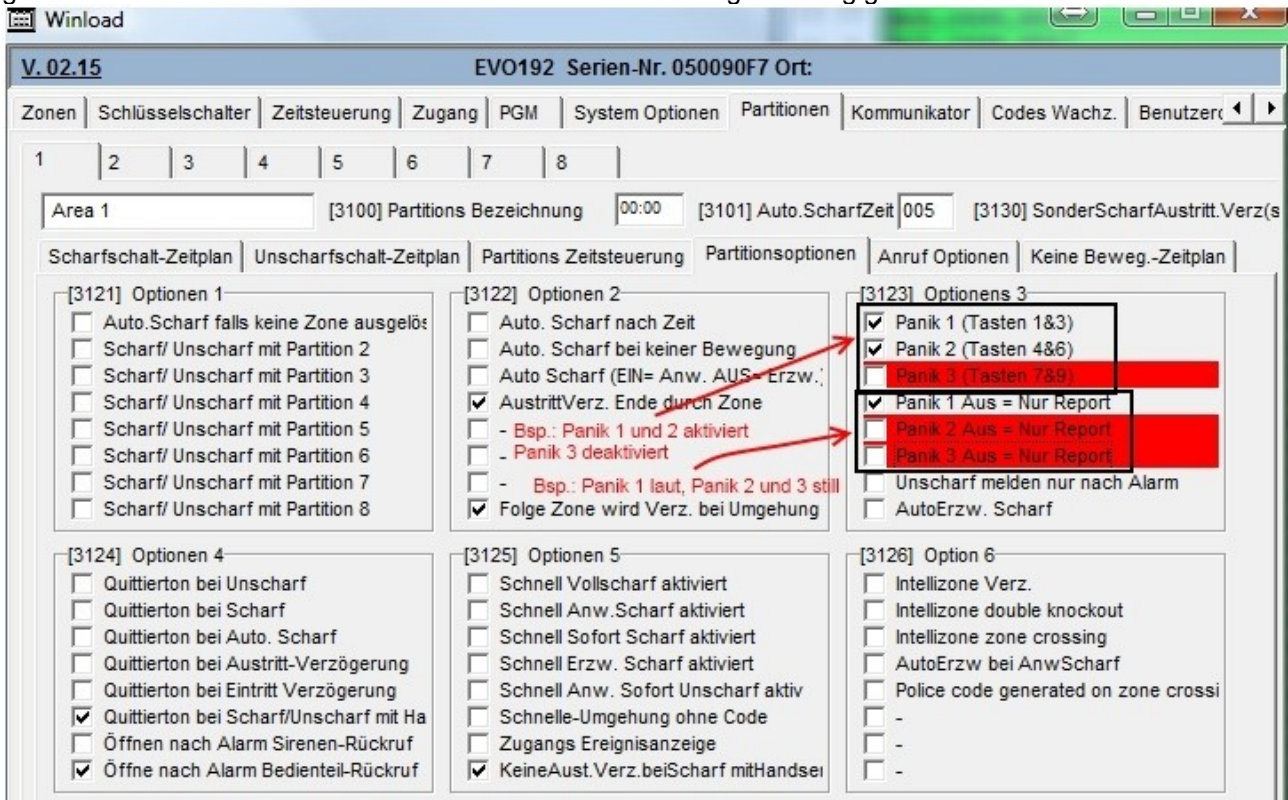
Winload

V. 02.15

EVO192 Serien-Nr. 050090F7 Ort:

Zonen | Schlüsselschalter | Zeitsteuerung | Zugang | PGM | System Optionen | Partitionen | Kommunikator | Codes Wachz. | Benutzer

1 | 2 | 3 | 4 | 5 | 6 | 7 | 8

Area 1 [3100] Partitions Bezeichnung 00:00 [3101] Auto.ScharfZeit 005 [3130] SonderScharfAustritt.Verz(s

Scharfschalt-Zeitplan | Unscharfschalt-Zeitplan | Partitions Zeitsteuerung | Partitionsoptionen | Anruf Optionen | Keine Beweg.-Zeitplan

[3121] Optionen 1
Auto.Scharf falls keine Zone ausgelös
Scharf/ Unscharf mit Partition 2
Scharf/ Unscharf mit Partition 3
Scharf/ Unscharf mit Partition 4
Scharf/ Unscharf mit Partition 5
Scharf/ Unscharf mit Partition 6
Scharf/ Unscharf mit Partition 7
Scharf/ Unscharf mit Partition 8

[3122] Optionen 2
Auto. Scharf nach Zeit
Auto. Scharf bei keiner Bewegung
Auto Scharf (EIN= Anw. AUS= Erzw.)
AustrittVerz. Ende durch Zone
- Bsp.: Panik 1 und 2 aktiviert
- Panik 3 deaktiviert
- Bsp.: Panik 1 laut, Panik 2 und 3 still
Folge Zone wird Verz. bei Umgehung

[3123] Optionens 3
Panik 1 (Tasten 1&3)
Panik 2 (Tasten 4&6)
Panik 3 (Tasten 7&9)
Panik 1 Aus = Nur Report
Panik 2 Aus = Nur Report
Panik 3 Aus = Nur Report
Unscharf melden nur nach Alarm
AutoErzw. Scharf

[3124] Optionen 4
Quittierton bei Unscharf
Quittierton bei Scharf
Quittierton bei Auto. Scharf
Quittierton bei Austritt-Verzögerung
Quittierton bei Eintritt Verzögerung
Quittierton bei Scharf/Unscharf mit Ha
Öffnen nach Alarm Sirenen-Rückruf
Öffne nach Alarm Bedienteil-Rückruf

[3125] Optionen 5
Schnell Vollscharf aktiviert
Schnell Anw.Scharf aktiviert
Schnell Sofort Scharf aktiviert
Schnell Erzw. Scharf aktiviert
Schnell Anw. Sofort Unscharf aktiv
Schnelle-Umgehung ohne Code
Zugangs Ereignisanzeige
KeineAust.Verz.beiScharf mitHandse

[3126] Option 6
Intellizone Verz.
Intellizone double knockout
Intellizone zone crossing
AutoErzw bei AnwScharf
Police code generated on zone crossi
-
-
-